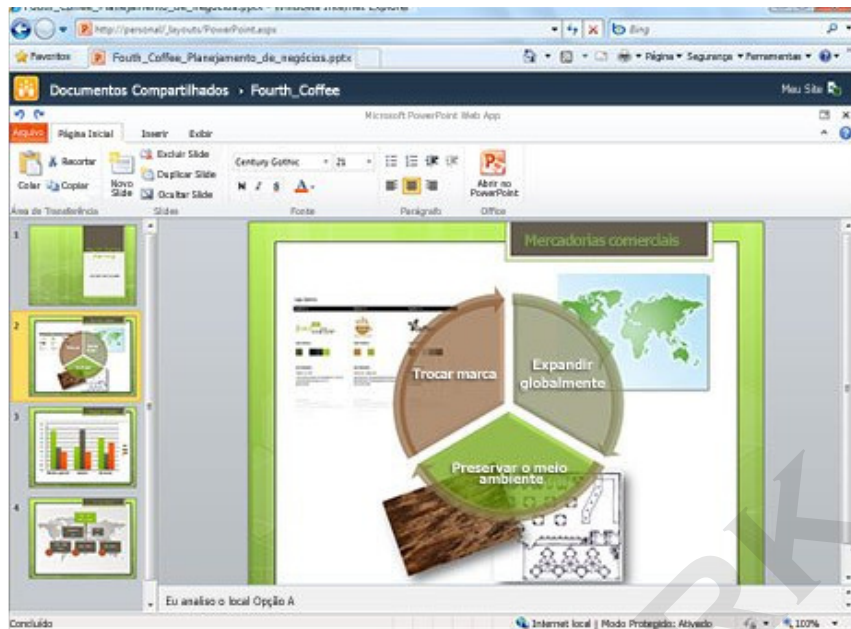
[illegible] - Windows Internet Explorer
http://personal/_layouts/PowerPoint.aspx
Bing
Favoritos
Fouth_Coffee_Planejamento_de_negócios.pptx
Página ▾ Segurança ▾ Ferramentas ▾
Documentos Compartilhados › Fourth_Coffee
Meu Site
Microsoft PowerPoint Web App
Arquivo
Página Inicial
Inserir
Exibir
Recortar
Colar
Copiar
Novo Slide
Excluir Slide
Duplicar Slide
Ocultar Slide
Century Gothic
21
N
I
S
A
Abrir no PowerPoint
Área de Transferência
Slides
Fonte
Parágrafo
Office
1
2
3
4
Mercadorias comerciais
Trocar marca
Expandir globalmente
Preservar o meio ambiente
Eu analiso o local Opção A
Concluído
Internet local | Modo Protegido: Ativado
100%